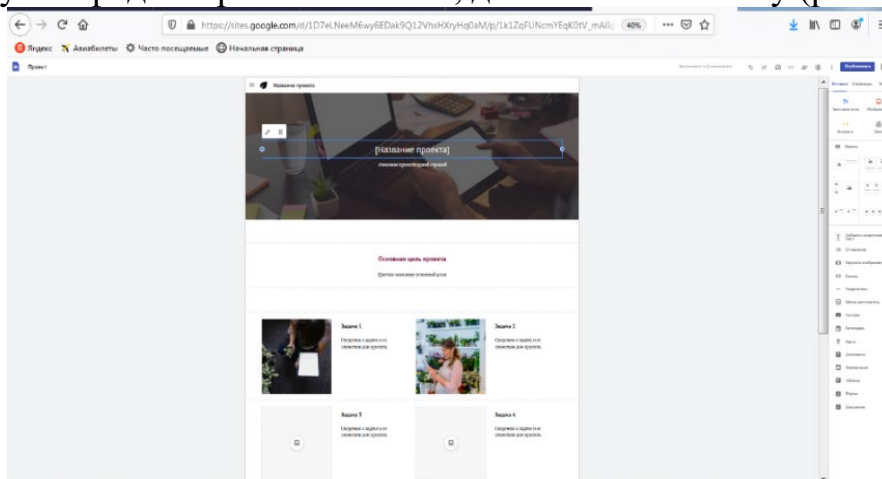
https://sites.google.com/d/1D7eLNeeM6wy6EDak9Q12VhsHXryHq0aM/p/1k1ZqFUNcmYEqK0tV_mAll

40%

Яндекс Авиабилеты Часто посещаемые Начальная страница

Проект

Название проекта

[Название проекта]

Основная цель проекта

Задача 1

Задача 2

Задача 3

Задача 4

Вставка Страницы

Макеты